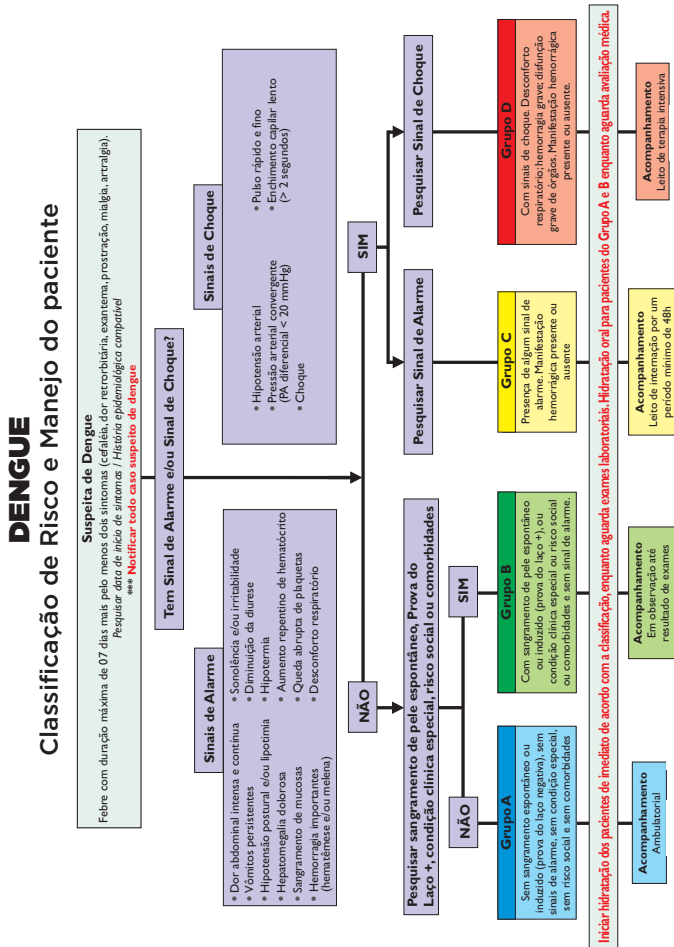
DENGUE
Classificação de Risco e Manejo do paciente

Suspeita de Dengue
Febre com duração máxima de 07 dias mais pelo menos dois sintomas (cefaléia, dor retrorbitária, exantema, prostração, mialgia, artralgia).
Pesquisar data de início de sintomas / História epidemiológica compatível
*** Notificar todo caso suspeito de dengue

Tem Sinal de Alarme e/ou Sinal de Choque?

Sinais de Alarme
• Dor abdominal intensa e contínua
• Vômitos persistentes
• Hipotensão postural e/ou lipotimia
• Hepatomegalia dolorosa
• Sangramento de mucosas
• Hemorragia importantes (hematêmese e/ou melena)
• Sonolência e/ou irritabilidade
• Diminuição da diurese
• Hipotermia
• Aumento repentino de hematócrito
• Queda abrupta de plaquetas
• Desconforto respiratório

Sinais de Choque
• Hipotensão arterial
• Pressão arterial convergente (PA diferencial < 20 mmHg)
• Choque
• Pulso rápido e fino
• Enchimento capilar lento (> 2 segundos)

NÃO

SIM

Pesquisar sangramento de pele espontâneo, Prova do Laço +, condição clínica especial, risco social ou comorbidades

NÃO

SIM

Pesquisar Sinal de Alarme

Pesquisar Sinal de Choque

Grupo A
Sem sangramento espontâneo ou induzido (prova do laço negativa), sem sinais de alarme, sem condição especial, sem risco social e sem comorbidades

Grupo B
Com sangramento de pele espontâneo ou induzido (prova do laço +), ou condição clínica especial, ou risco social ou comorbidades e sem sinal de alarme.

Grupo C
Presença de algum sinal de alarme. Manifestação hemorrágica presente ou ausente

Grupo D
Com sinais de choque. Desconforto respiratório; hemorragia grave; disfunção grave de órgãos. Manifestação hemorrágica presente ou ausente.

Acompanhamento
Ambulatorial

Acompanhamento
Em observação até resultado de exames

Acompanhamento
Leito de internação por um período mínimo de 48h

Acompanhamento
Leito de terapia intensiva

Iniciar hidratação dos pacientes de imediato de acordo com a classificação, enquanto aguarda exames laboratoriais. Hidratação oral para pacientes do Grupo A e B enquanto aguarda avaliação médica.